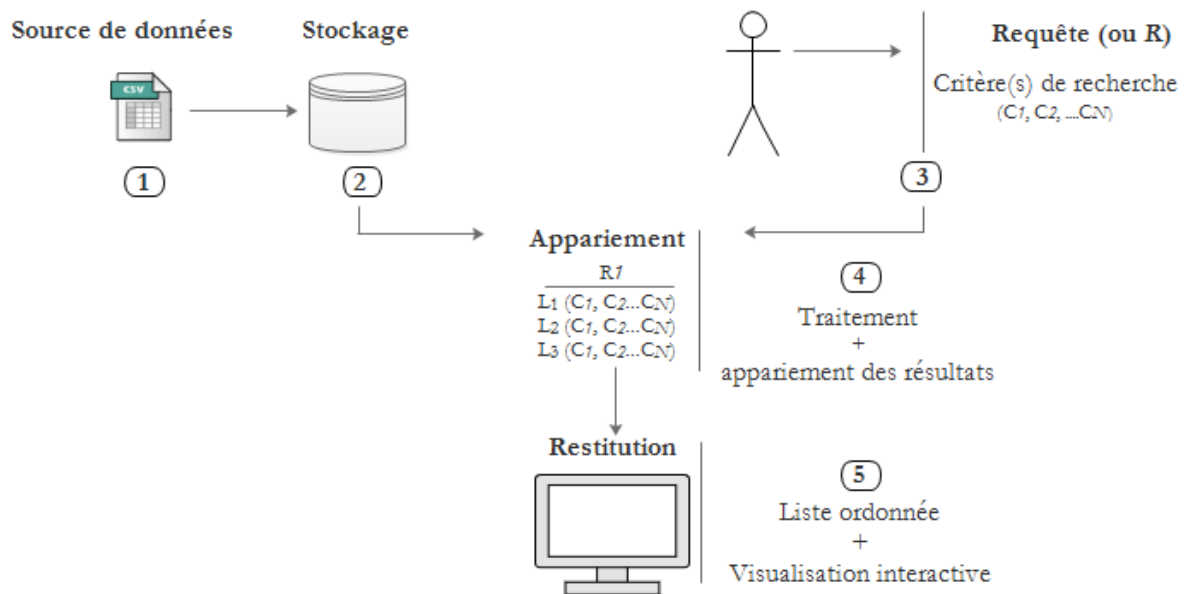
Source de données

csv

1

Stockage

2

Requête (ou R)

Critère(s) de recherche

(C1, C2, ...CN)

3

Appariement

R1

L1 (C1, C2...CN)
L2 (C1, C2...CN)
L3 (C1, C2...CN)

4

Traitement
+
appariement des résultats

Restitution

5

Liste ordonnée
+
Visualisation interactive